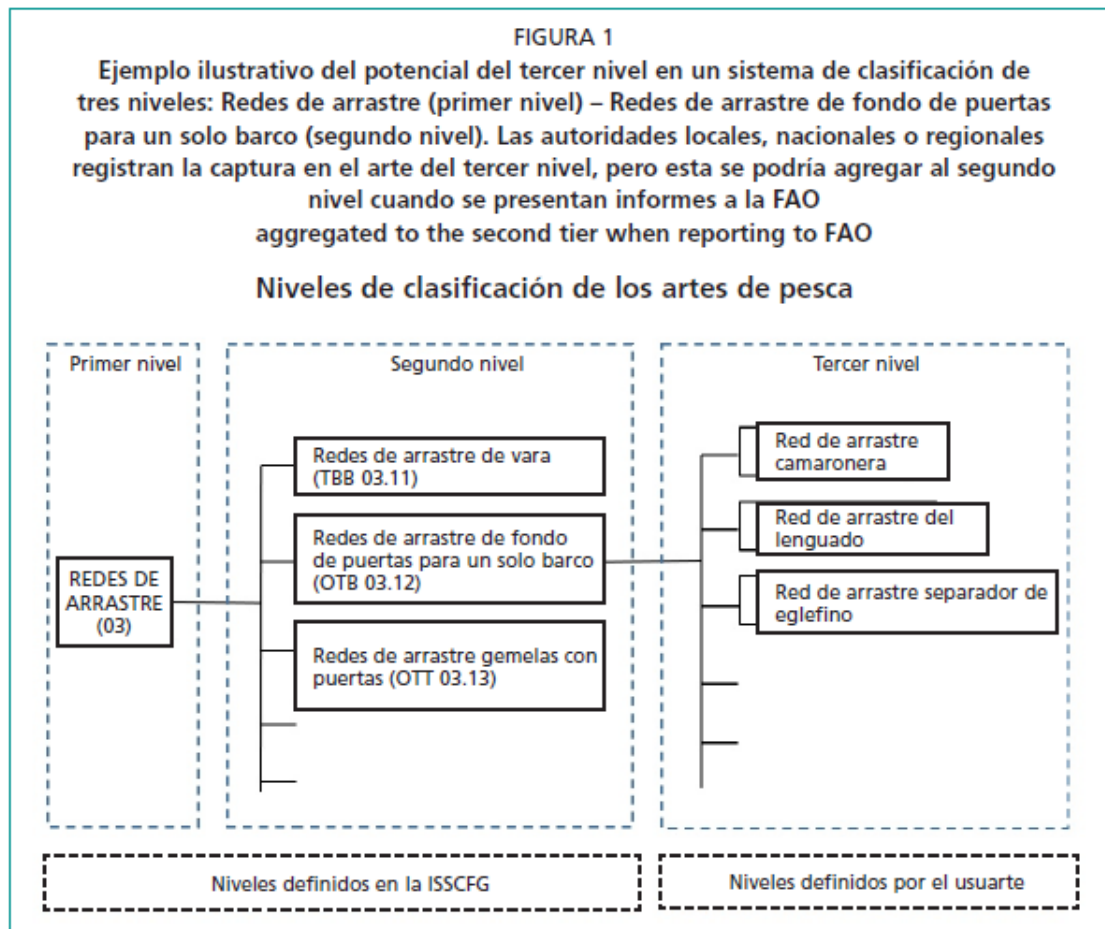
FIGURA 1

Ejemplo ilustrativo del potencial del tercer nivel en un sistema de clasificación de tres niveles: Redes de arrastre (primer nivel) – Redes de arrastre de fondo de puertas para un solo barco (segundo nivel). Las autoridades locales, nacionales o regionales registran la captura en el arte del tercer nivel, pero esta se podría agregar al segundo nivel cuando se presentan informes a la FAO
aggregated to the second tier when reporting to FAO

Niveles de clasificación de los artes de pesca

Primer nivel

REDES DE ARRASTRE (03)

Segundo nivel

Redes de arrastre de vara (TBB 03.11)

Redes de arrastre de fondo de puertas para un solo barco (OTB 03.12)

Redes de arrastre gemelas con puertas (OTT 03.13)

Tercer nivel

Red de arrastre camaronera

Red de arrastre del lenguado

Red de arrastre separador de eglefino

Niveles definidos en la ISSCFG

Niveles definidos por el usuarte